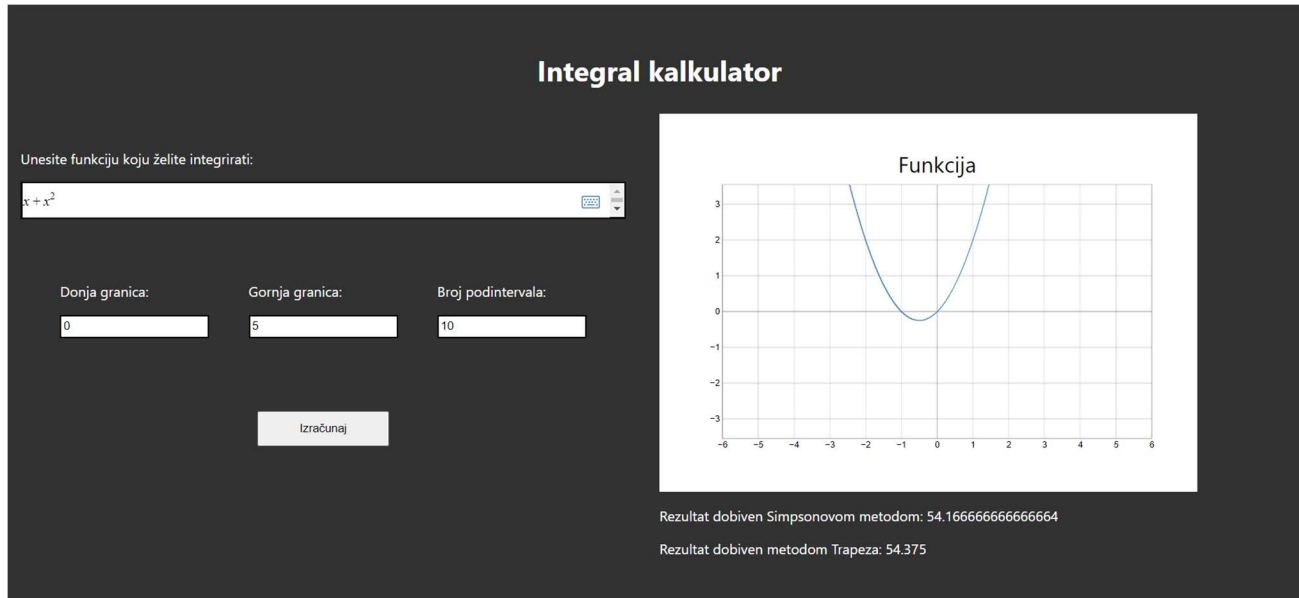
Integral kalkulator

Unesite funkciju koju želite integrirati:

$x+x^2$

Donja granica:
0

Gornja granica:
5

Broj podintervala:
10

Izračunaj

Funkcija

3
2
1
0
−1
−2
−3
−6 −5 −4 −3 −2 −1 0 1 2 3 4 5 6

Rezultat dobiven Simpsonovom metodom: 54.166666666666664

Rezultat dobiven metodom Trapeza: 54.375